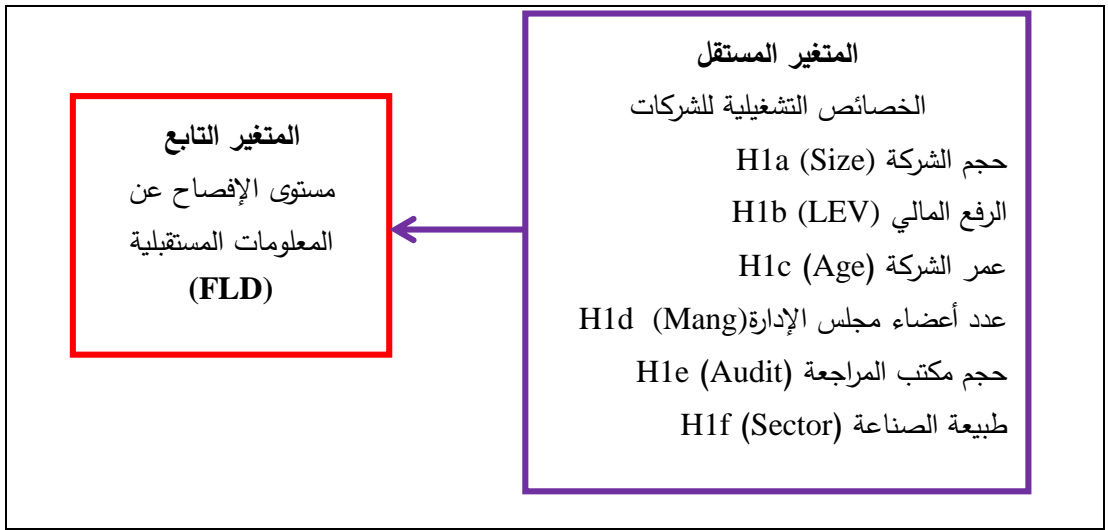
المتغير المستقل
الخصائص التشغيلية للشركات
حجم الشركة (Size) H1a
الرفع المالي (LEV) H1b
عمر الشركة (Age) H1c
عدد أعضاء مجلس الإدارة(Mang) H1d
حجم مكتب المراجعة (Audit) H1e
طبيعة الصناعة (Sector) H1f

المتغير التابع
مستوى الإفصاح عن المعلومات المستقبلية
(FLD)